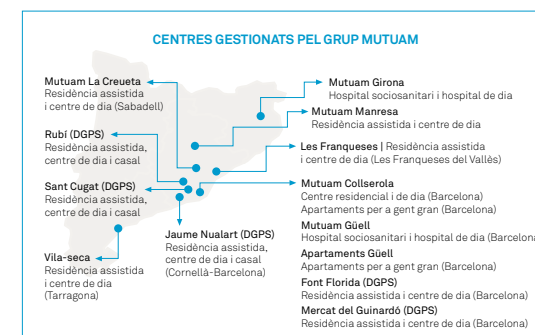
CENTRES GESTIONATS PEL GRUP MUTUAM

Mutuam La Creueta
Residència assistida i centre de dia (Sabadell)

Rubí (DGPS)
Residència assistida, centre de dia i casal

Sant Cugat (DGPS)
Residència assistida, centre de dia i casal

Vila-seca
Residència assistida i centre de dia (Tarragona)

Jaume Nualart (DGPS)
Residència assistida, centre de dia i casal (Cornellà-Barcelona)

Mutuam Girona
Hospital sociosanitari i hospital de dia

Mutuam Manresa
Residència assistida i centre de dia

Les Franqueses | Residència assistida i centre de dia (Les Franqueses del Vallès)

Mutuam Collserola
Centre residencial i de dia (Barcelona)
Apartaments per a gent gran (Barcelona)

Mutuam Güell
Hospital sociosanitari i hospital de dia (Barcelona

Apartaments Güell
Apartaments per a gent gran (Barcelona)

Font Florida (DGPS)
Residència assistida i centre de dia (Barcelona)

Mercat del Guinardó (DGPS)
Residència assistida i centre de dia (Barcelona)